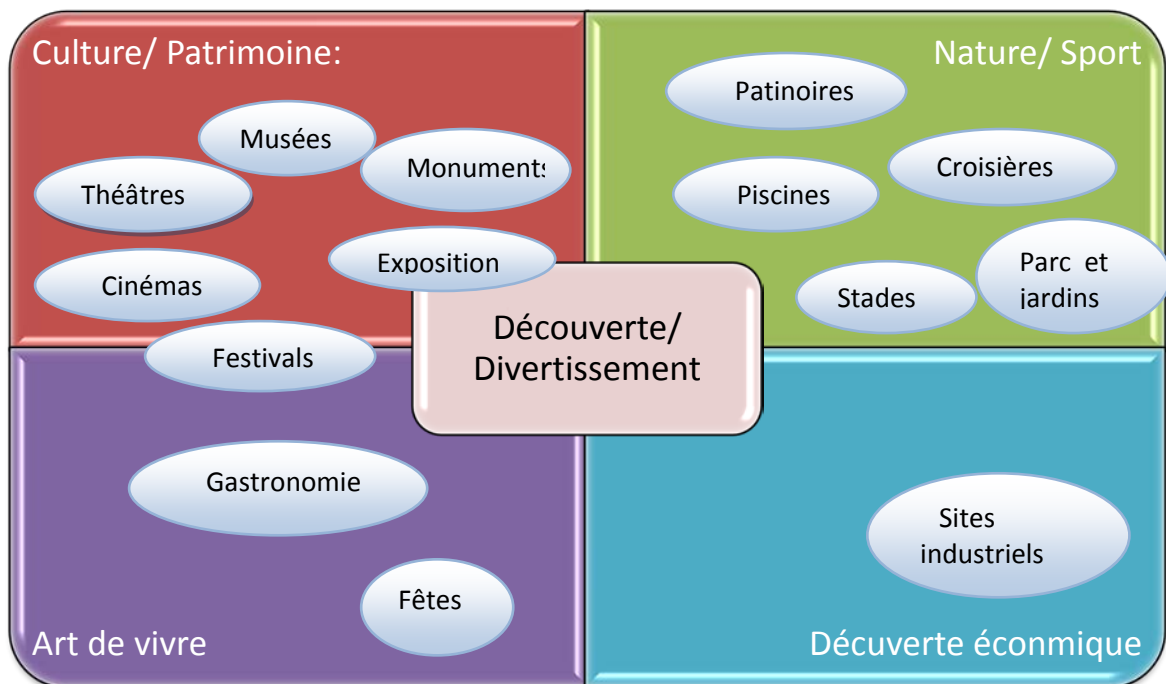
Culture/ Patrimoine:

Musées

Théâtres

Monuments

Cinémas

Exposition

Festivals

Nature/ Sport

Patinoires

Croisières

Piscines

Stades

Parc et jardins

Découverte/ Divertissement

Gastronomie

Fêtes

Art de vivre

Sites industriels

Décuverte éconmique